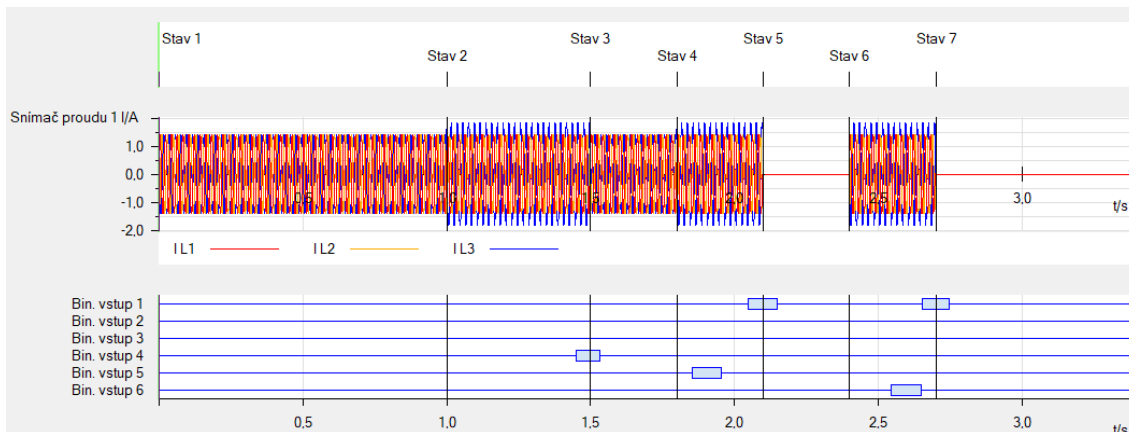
Stav 1
Stav 2
Stav 3
Stav 4
Stav 5
Stav 6
Stav 7

Snímač proudu 1 I/A
1,0
0,0
-1,0
-2,0
0,5
1,0
1,5
2,0
2,5
3,0
t/s

I L1
I L2
I L3

Bin. vstup 1
Bin. vstup 2
Bin. vstup 3
Bin. vstup 4
Bin. vstup 5
Bin. vstup 6

0,5
1,0
1,5
2,0
2,5
3,0
t/s